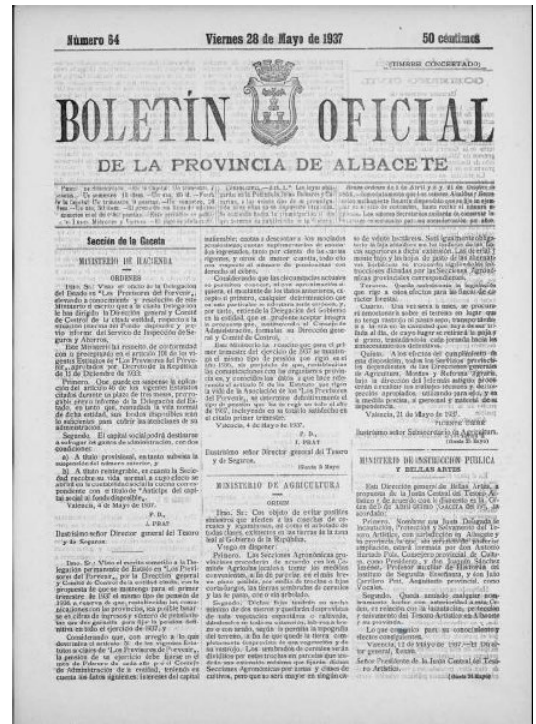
Número 64 Viernes 28 de Mayo de 1937 50 céntimos

(TIMBRE CONCERTADO)

BOLETÍN OFICIAL

DE LA PROVINCIA DE ALBACETE

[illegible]

Sección de la Gaceta

MINISTERIO DE HACIENDA

ORDENES

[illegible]

Valencia, 4 de Mayo de 1937.

P. D.,

J. PRAT

Ilustrísimo señor Director general del Tesoro y de Seguros.

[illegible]

Valencia, 4 de Mayo de 1937.

P. D.,

J. PRAT

Ilustrísimo señor Director general del Tesoro y de Seguros.

(Gaceta 8 Mayo)

MINISTERIO DE AGRICULTURA

ORDEN

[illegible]

Valencia, 21 de Mayo de 1937.

VICENTE URIBE

Ilustrísimo señor Subsecretario de Agricultura.

(Gaceta 22 Mayo)

MINISTERIO DE INSTRUCCION PUBLICA Y BELLAS ARTES

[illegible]

Valencia, 12 de Mayo de 1937.

Señor Presidente de la Junta Central del Tesoro Artístico.

(Gaceta 25 Mayo)